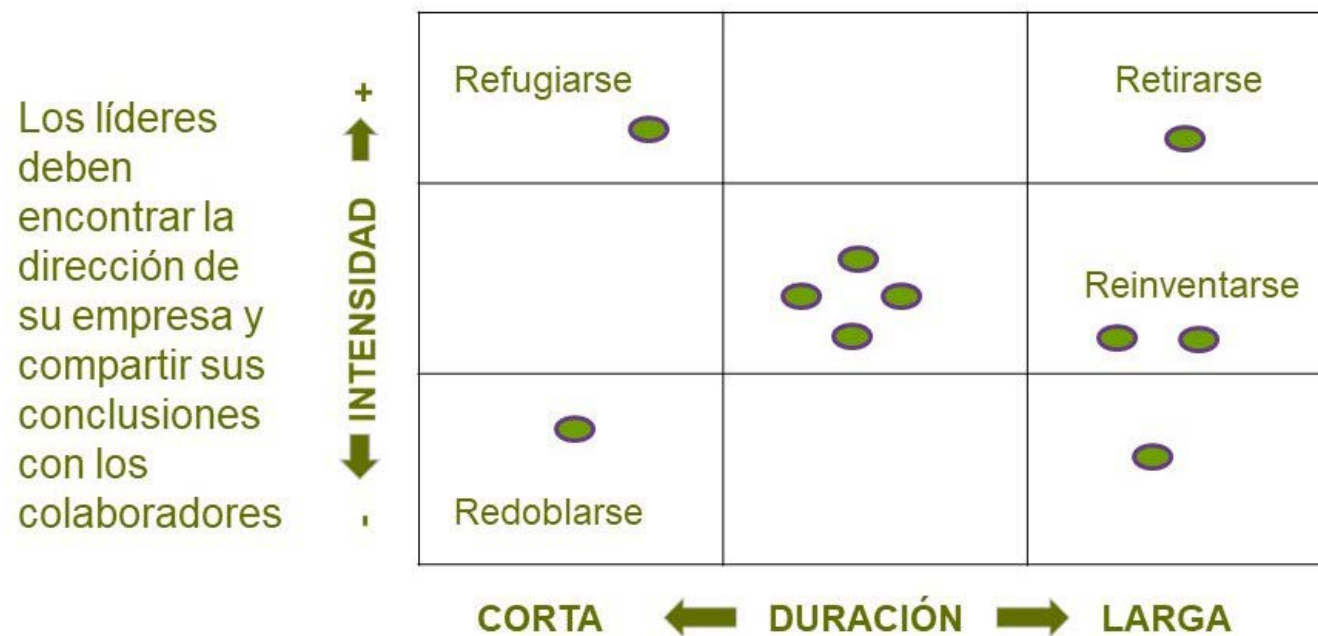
Los líderes deben encontrar la dirección de su empresa y compartir sus conclusiones con los colaboradores

+
INTENSIDAD
-

| Refugiarse | | Retirarse |
|---|---|---|
| | | Reinventarse |
| Redoblarse | | |

CORTA DURACIÓN LARGA